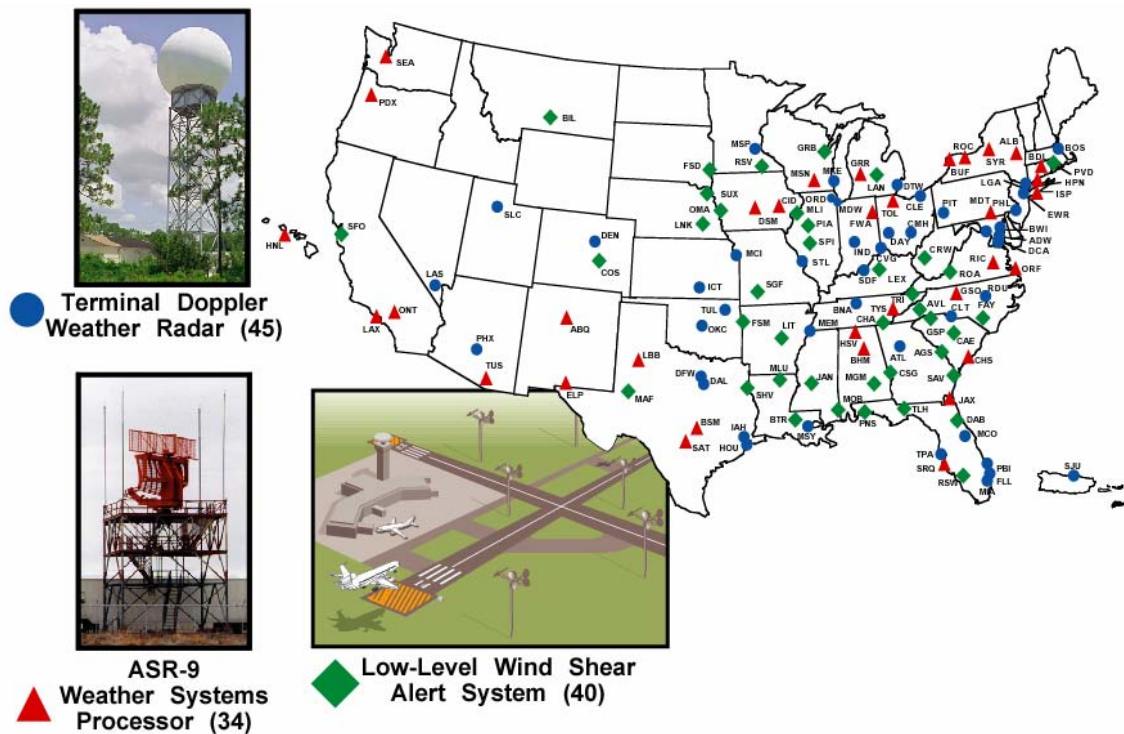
Terminal Doppler Weather Radar (45)

ASR-9 Weather Systems Processor (34)

Low-Level Wind Shear Alert System (40)

SEA
PDX
BIL
SFO
HNL
SLC
DEN
COS
LAS
LAX
ONT
PHX
TUS
ABQ
ELP
LBB
MAF
FSD
SUX
OMA
LNK
MSP
RSV
MSN
DSM
CID
MLI
ORD
MDW
MKE
GRB
GRR
LAN
DTW
TOL
CLE
FWA
PIA
SPI
IND
DAY
CMH
STL
MCI
ICT
SGF
TUL
OKC
FSM
LIT
DFW
DAL
SHV
MLU
IAH
HOU
BSM
SAT
BTR
MSY
JAN
MEM
BNA
SDF
CVG
LEX
CRW
PIT
BUF
ROC
SYR
ALB
BDL
BOS
PVD
HPN
ISP
LGA
EWR
PHL
MDT
BWI
ADW
DCA
RIC
ORF
ROA
RDU
GSO
CLT
FAY
TRI
TYS
AVL
GSP
CAE
CHA
HSV
BHM
ATL
AGS
CHS
CSG
MGM
SAV
MOB
PNS
TLH
JAX
DAB
MCO
TPA
SRQ
RSW
PBI
FLL
MIA
SJU